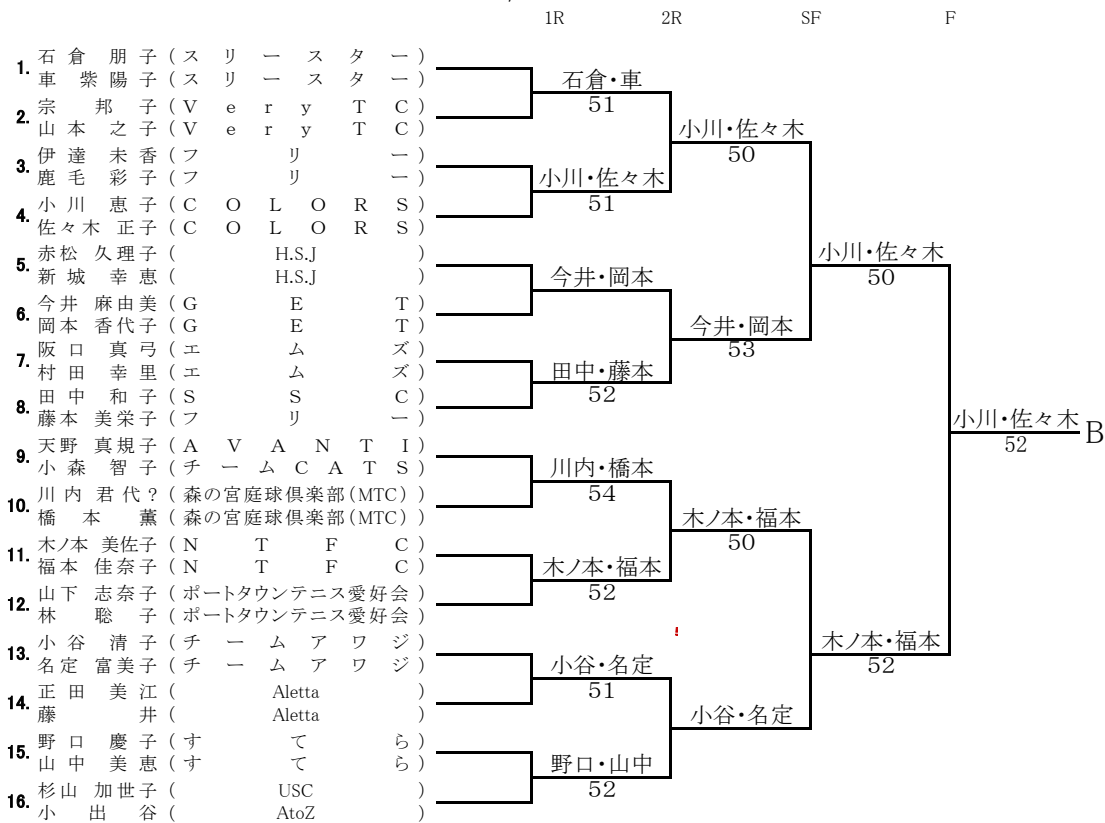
1R 2R SF F

1. 石倉 朋子（スリースター）
車 紫陽子（スリースター）
2. 宗 邦子（Very TC）
山本 之子（Very TC）
3. 伊達 未香（フリー）
鹿毛 彩子（フリー）
4. 小川 恵子（COLORS）
佐々木 正子（COLORS）
5. 赤松 久理子（H.S.J）
新城 幸恵（H.S.J）
6. 今井 麻由美（GET）
岡本 香代子（GET）
7. 阪口 真弓（エムズ）
村田 幸里（エムズ）
8. 田中 和子（SSC）
藤本 美栄子（フリー）
9. 天野 真規子（AVANTI）
小森 智子（チームCATS）
10. 川内 君代?（森の宮庭球倶楽部（MTC））
橋本 薫（森の宮庭球倶楽部（MTC））
11. 木ノ本 美佐子（NTFC）
福本 佳奈子（NTFC）
12. 山下 志奈子（ポートタウンテニス愛好会）
林 聡子（ポートタウンテニス愛好会）
13. 小谷 清子（チームアワジ）
名定 富美子（チームアワジ）
14. 正田 美江（Aletta）
藤井（Aletta）
15. 野口 慶子（すてら）
山中 美恵（すてら）
16. 杉山 加世子（USC）
小出谷（AtoZ）

石倉・車
51
小川・佐々木
51
今井・岡本
田中・藤本
52
川内・橋本
54
木ノ本・福本
52
小谷・名定
51
野口・山中
52

小川・佐々木
50
今井・岡本
53
木ノ本・福本
50
小谷・名定

小川・佐々木
50
木ノ本・福本
52

小川・佐々木
52
B